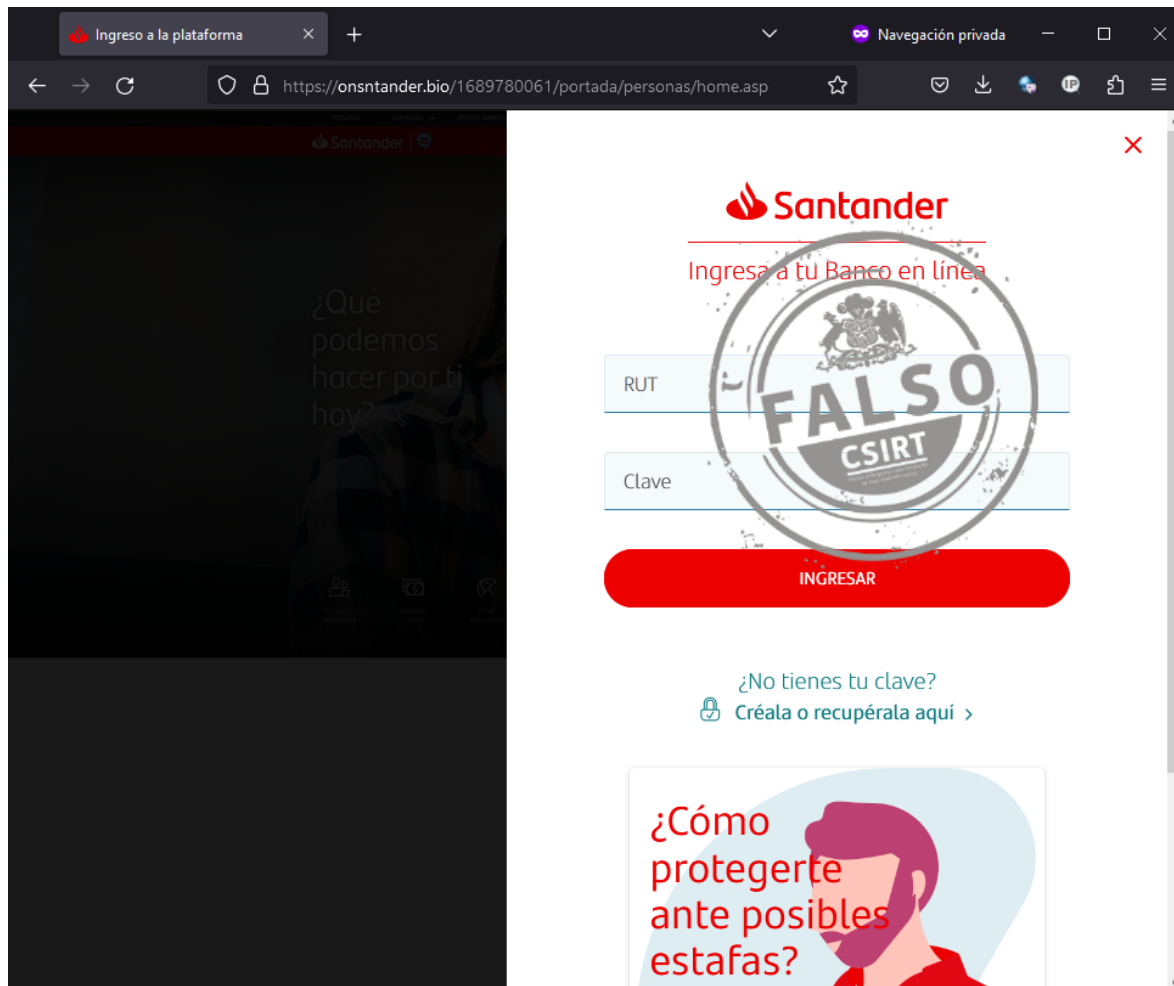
Ingreso a la plataforma

Navegación privada

https://onsntander.bio/1689780061/portada/personas/home.asp

Santander

¿Qué podemos hacer por ti hoy?

Santander

Ingresa a tu Banco en línea

FALSO
CSIRT

RUT

Clave

INGRESAR

¿No tienes tu clave?
Créala o recupérala aquí >

¿Cómo protegerte ante posibles estafas?